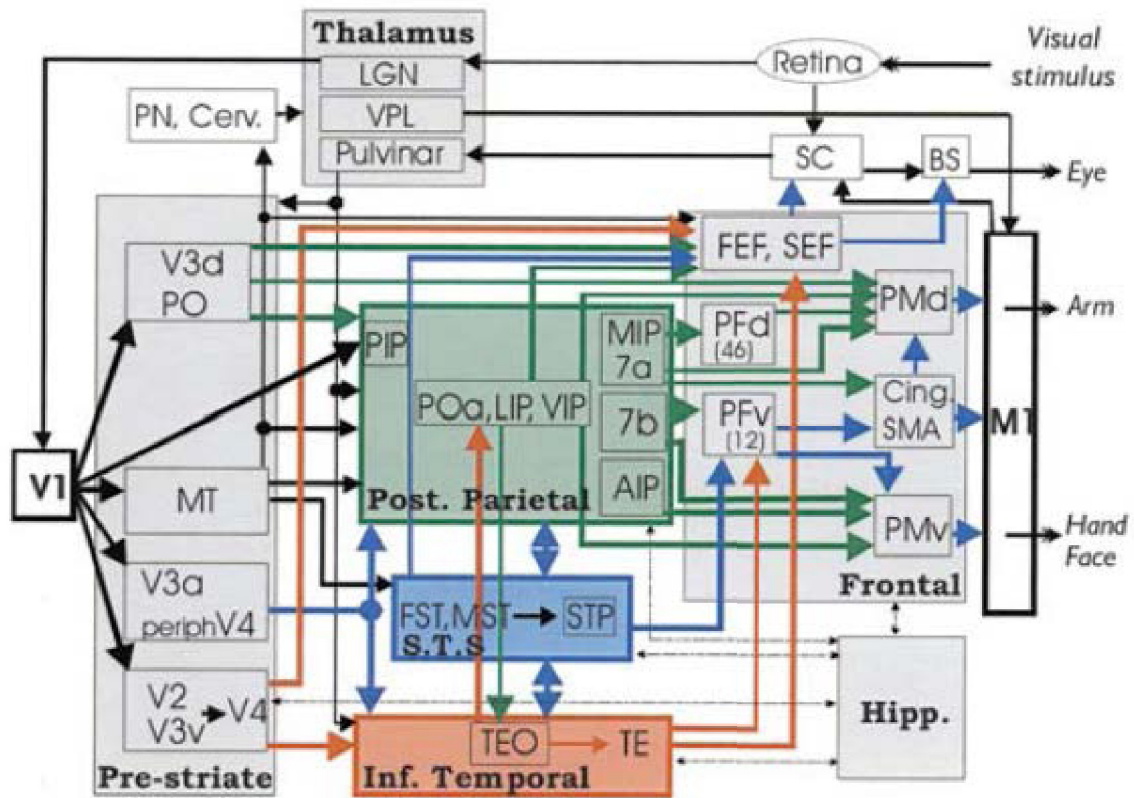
Thalamus
LGN
VPL
Pulvinar
PN, Cerv.
Retina
Visual stimulus
SC
BS
Eye
FEF, SEF
V3d PO
PIP
MIP 7a
PFd (46)
PMd
Arm
POa, LIP, VIP
7b
PFv (12)
Cing. SMA
M1
V1
MT
AIP
Post. Parietal
PMv
Hand Face
V3a periphV4
FST, MST
STP
S.T.S
Frontal
V2 V3v
V4
TEO
TE
Hipp.
Pre-striate
Inf. Temporal